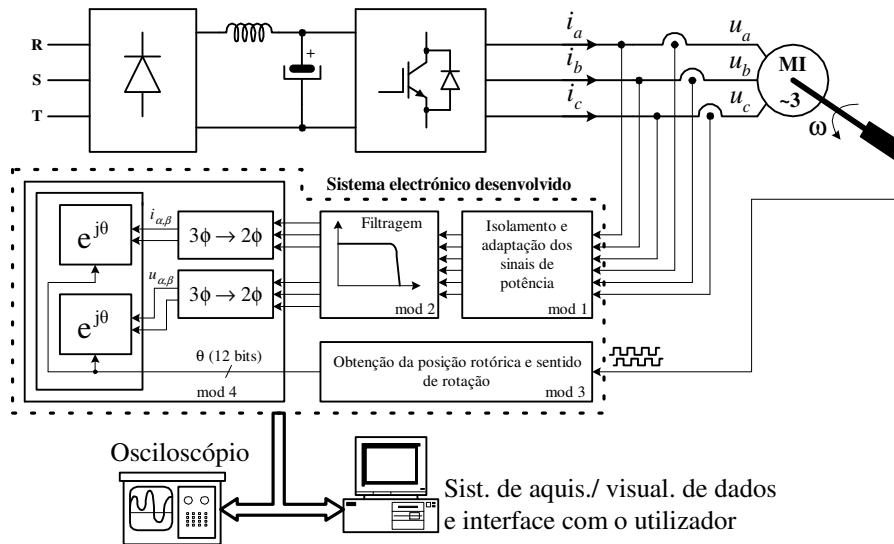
R
S
T
+
$i_a$
$i_b$
$i_c$
$u_a$
$u_b$
$u_c$
MI
~3
ω
Sistema electrónico desenvolvido
$e^{j\theta}$
$i_{\alpha,\beta}$
$3\phi \rightarrow 2\phi$
$u_{\alpha,\beta}$
$3\phi \rightarrow 2\phi$
$e^{j\theta}$
Filtragem
mod 2
Isolamento e adaptação dos sinais de potência
mod 1
θ (12 bits)
mod 4
Obtenção da posição rotórica e sentido de rotação
mod 3
Osciloscópio
Sist. de aquis./ visual. de dados e interface com o utilizador